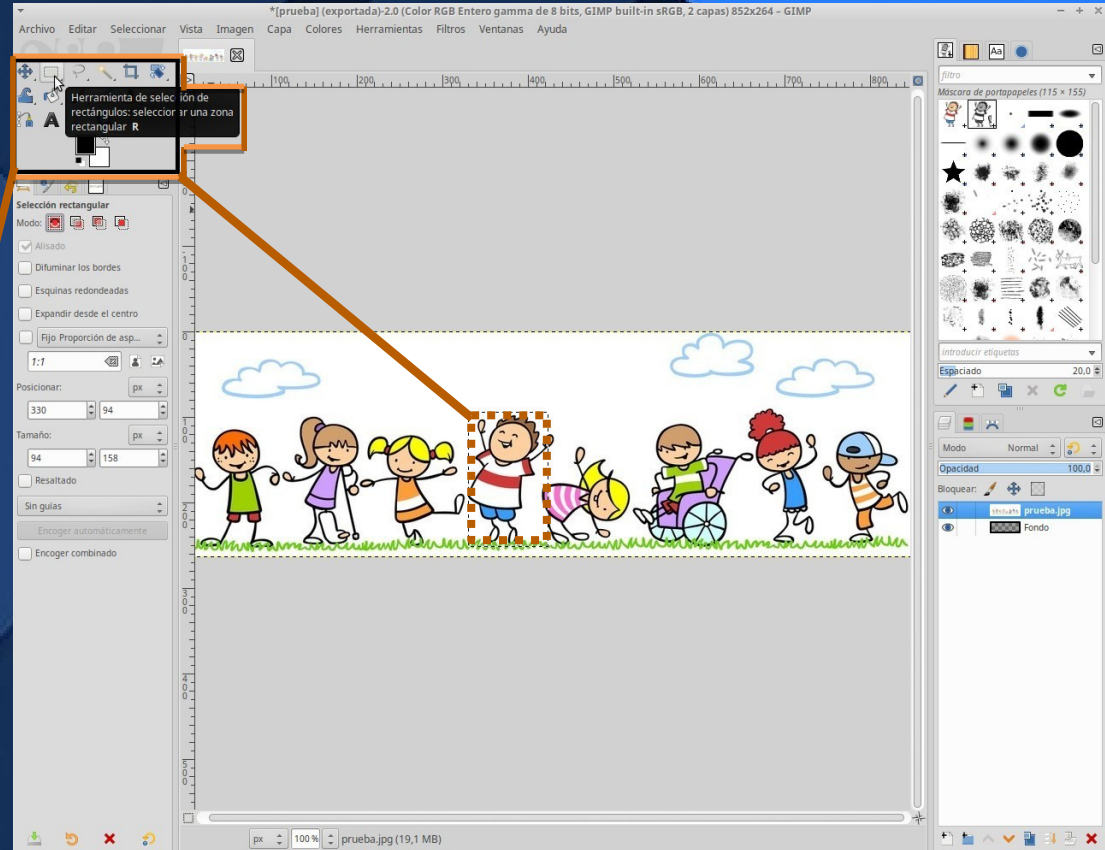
*[prueba] (exportada)-2.0 (Color RGB Entero gamma de 8 bits, GIMP built-in sRGB, 2 capas) 852x264 – GIMP

Archivo Editar Seleccionar Vista Imagen Capa Colores Herramientas Filtros Ventanas Ayuda

Herramienta de selección de rectángulos: seleccionar una zona rectangular R

Selección rectangular
Modo:
Alisado
Difuminar los bordes
Esquinas redondeadas
Expandir desde el centro
Fijo Proporción de asp...
1:1
Posicionar: px
330 94
Tamaño: px
94 158
Resaltado
Sin guías
Encoger automáticamente
Encoger combinado

100 200 300 400 500 600 700 800

px 100 % prueba.jpg (19,1 MB)

filtro
Máscara de portapapeles (115 × 155)
introducir etiquetas
Espaciado 20,0
Modo Normal
Opacidad 100,0
Bloquear:
prueba.jpg
Fondo